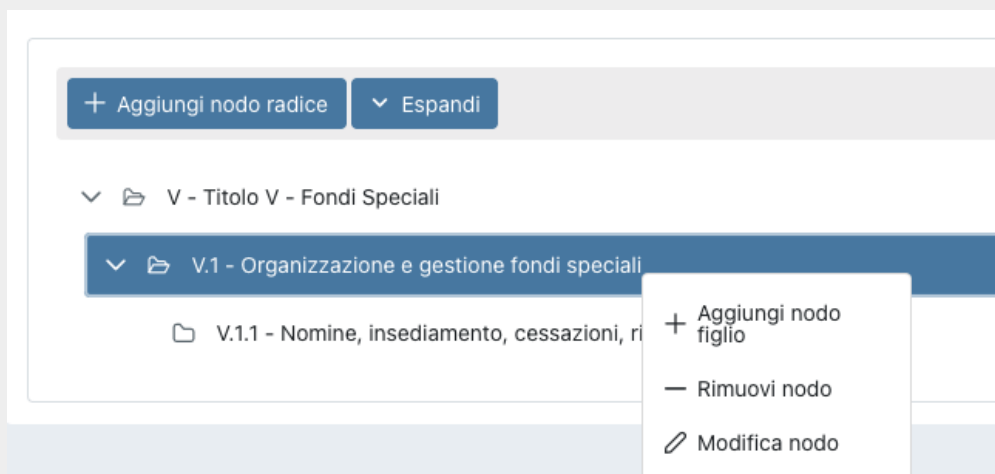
+ Aggiungi nodo radice

Espandi

V - Titolo V - Fondi Speciali

V.1 - Organizzazione e gestione fondi speciali

V.1.1 - Nomine, insediamento, cessazioni, ri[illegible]

+ Aggiungi nodo figlio

— Rimuovi nodo

Modifica nodo